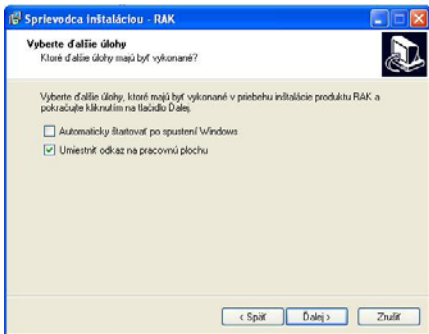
Sprievodca inštaláciou - RAK

Vyberte ďalšie úlohy
Ktoré ďalšie úlohy majú byť vykonané?

Vyberte ďalšie úlohy, ktoré majú byť vykonané v priebehu inštalácie produktu RAK a pokračujte kliknutím na tlačidlo Ďalej.

Automaticky štartovať po spustení Windows

Umiestniť odkaz na pracovnú plochu

< Späť
Ďalej >
Zrušiť